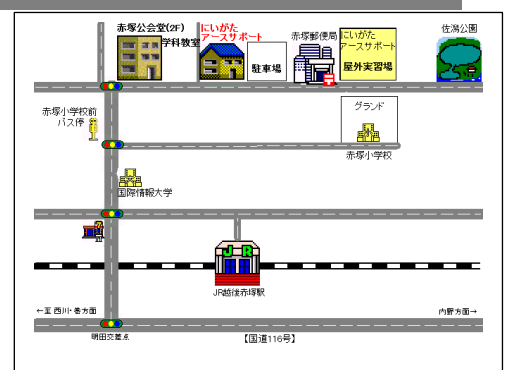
赤塚公会堂(2F)
学科教室
にいがた
アースサポート
駐車場
赤塚郵便局
にいがた
アースサポート
屋外実習場
佐潟公園
赤塚小学校前
バス停
グランド
赤塚小学校
国際情報大学
JR
JR越後赤塚駅
←至 西川・巻方面
明田交差点
【国道116号】
内野方面→